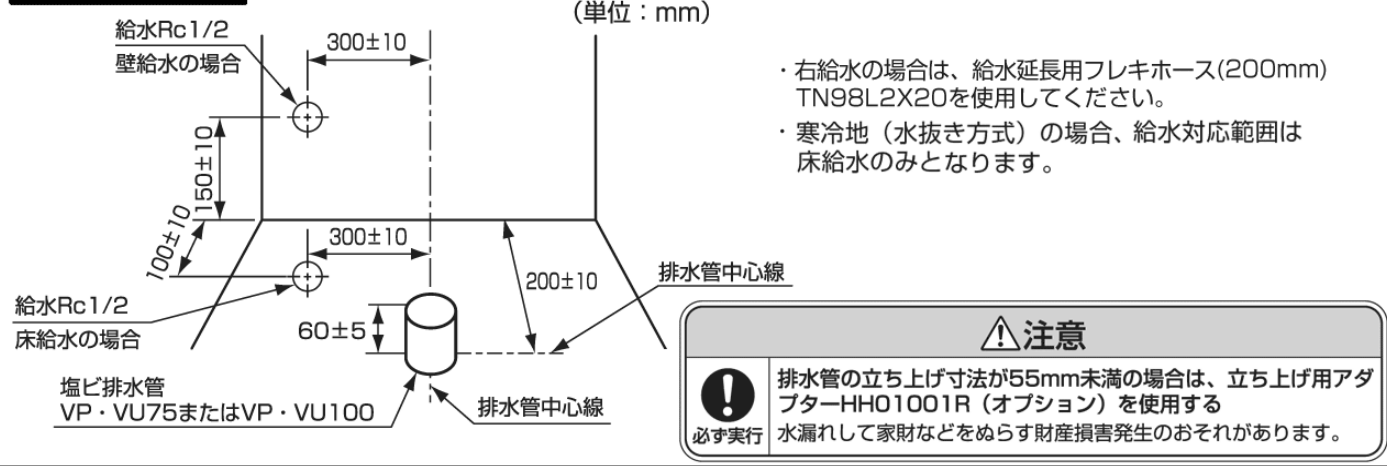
(単位：mm)

給水Rc1/2
壁給水の場合

300±10

150±10

100±10

300±10

200±10

排水管中心線

給水Rc1/2
床給水の場合

60±5

塩ビ排水管
VP・VU75またはVP・VU100

排水管中心線

・右給水の場合は、給水延長用フレキホース(200mm) TN98L2X20を使用してください。

・寒冷地（水抜き方式）の場合、給水対応範囲は床給水のみとなります。

⚠注意

必ず実行

排水管の立ち上げ寸法が55mm未満の場合は、立ち上げ用アダプターHH01001R（オプション）を使用する

水漏れして家財などをぬらす財産損害発生のおそれがあります。